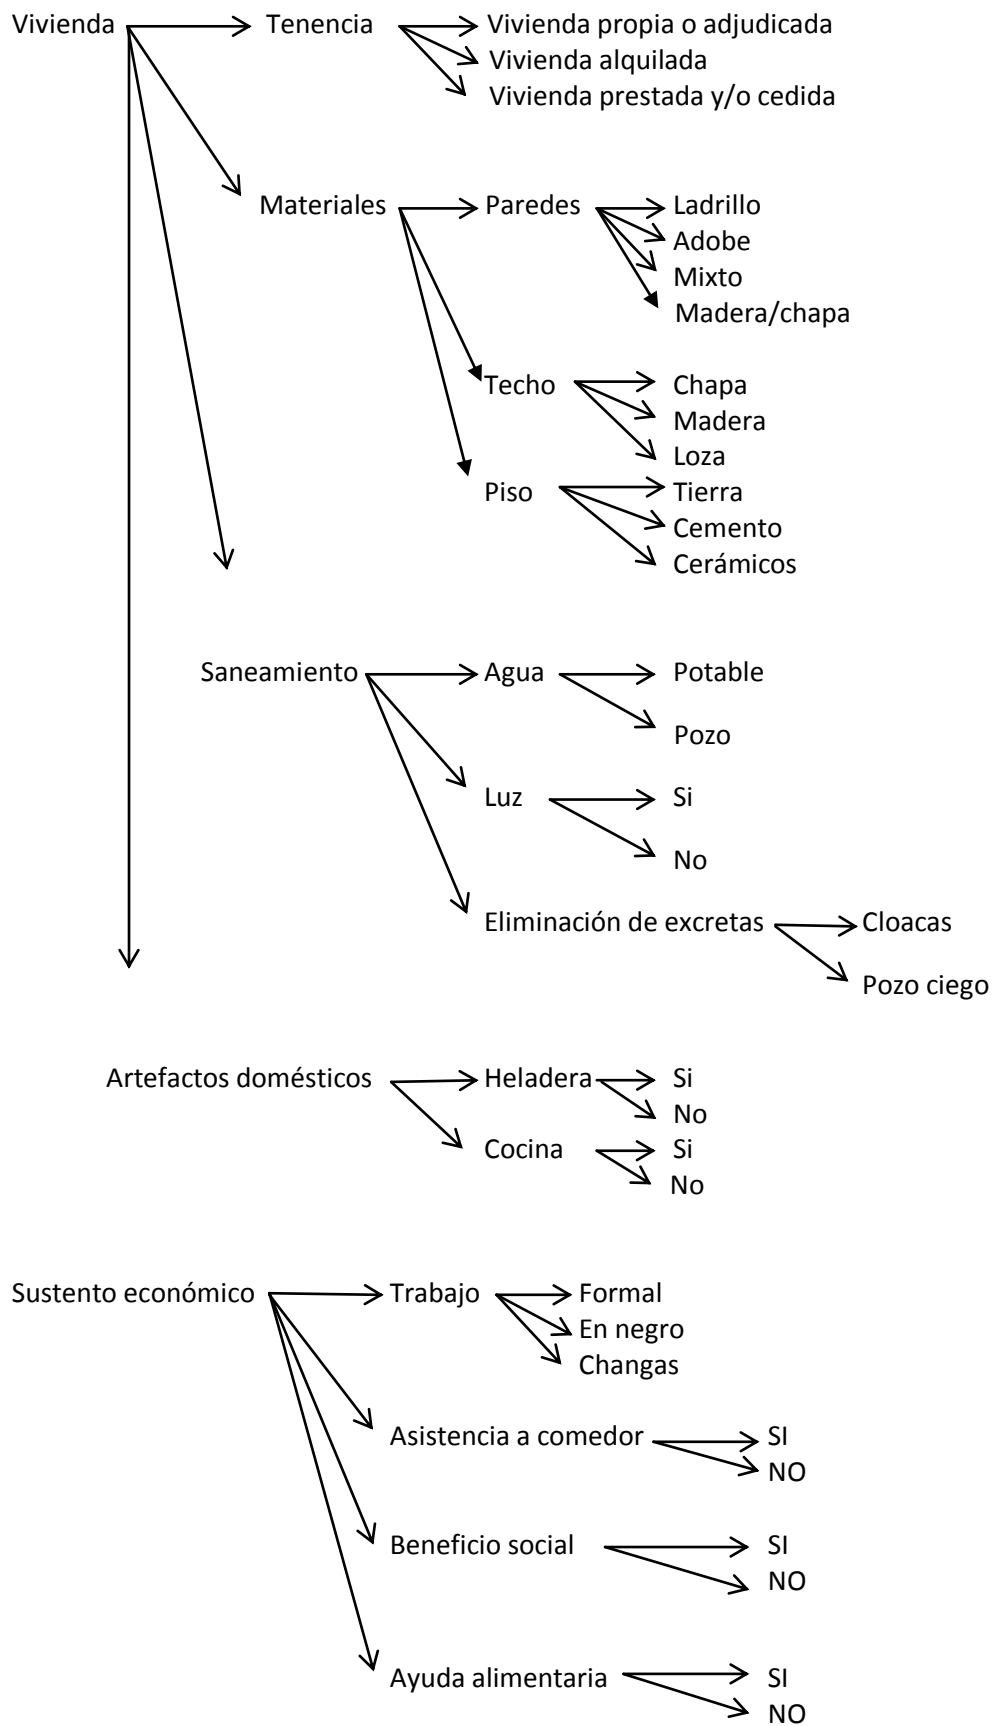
Vivienda
Tenencia
Vivienda propia o adjudicada
Vivienda alquilada
Vivienda prestada y/o cedida

Materiales
Paredes
Ladrillo
Adobe
Mixto
Madera/chapa

Techo
Chapa
Madera
Loza

Piso
Tierra
Cemento
Cerámicos

Saneamiento
Agua
Potable
Pozo

Luz
Si
No

Eliminación de excretas
Cloacas
Pozo ciego

Artefactos domésticos
Heladera
Si
No
Cocina
Si
No

Sustento económico
Trabajo
Formal
En negro
Changas

Asistencia a comedor
SI
NO

Beneficio social
SI
NO

Ayuda alimentaria
SI
NO